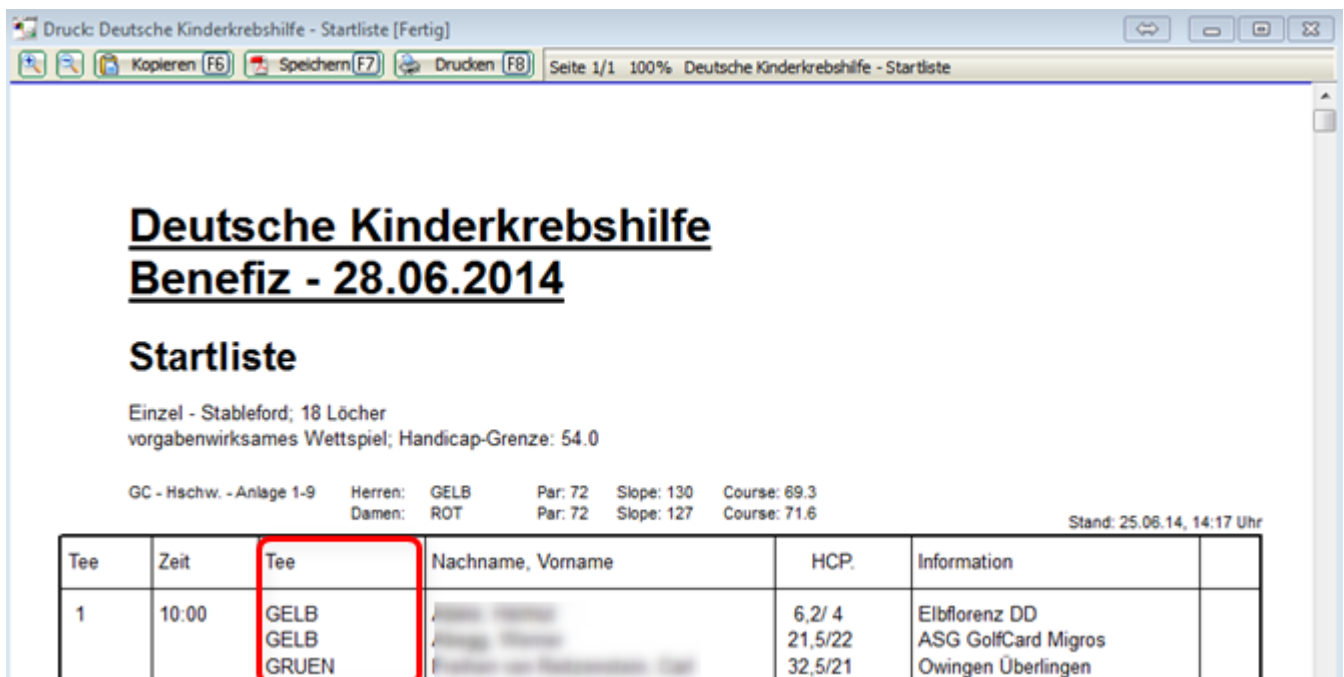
Druck: Deutsche Kinderkrebshilfe - Startliste [Fertig]

Kopieren [F6] Speichern [F7] Drucken [F8] Seite 1/1 100% Deutsche Kinderkrebshilfe - Startliste

Deutsche Kinderkrebshilfe
Benefiz - 28.06.2014

Startliste

Einzel - Stableford; 18 Löcher
vorgabenwirksames Wettspiel; Handicap-Grenze: 54.0

GC - Hschw. - Anlage 1-9 Herren: GELB Par: 72 Slope: 130 Course: 69.3
Damen: ROT Par: 72 Slope: 127 Course: 71.6

Stand: 25.06.14, 14:17 Uhr

| Tee | Zeit | Tee | Nachname, Vorname | HCP. | Information | |
|---|---|---|---|---|---|---|
| 1 | 10:00 | GELB<br>GELB<br>GRUEN | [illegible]<br>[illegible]<br>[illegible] | 6,2/ 4<br>21,5/22<br>32,5/21 | Elbflorenz DD<br>ASG GolfCard Migros<br>Owingen Überlingen | |